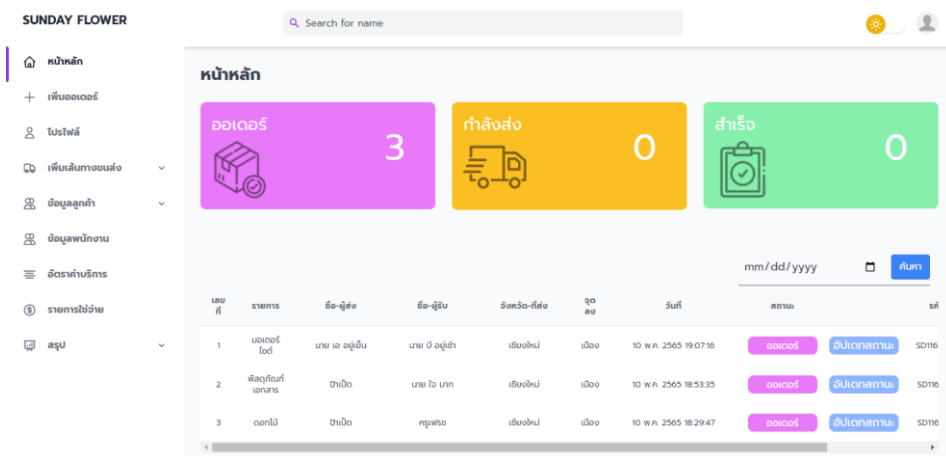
SUNDAY FLOWER

Search for name

หน้าหลัก
เพิ่มออเดอร์
โปรไฟล์
เพิ่มเส้นทางขนส่ง
ข้อมูลลูกค้า
ข้อมูลพนักงาน
อัตราค่าบริการ
รายการใช้จ่าย
สรุป

หน้าหลัก

ออเดอร์ 3

กำลังส่ง 0

สำเร็จ 0

mm/dd/yyyy

ค้นหา

| เลขที่ | รายการ | ชื่อ-ผู้ส่ง | ชื่อ-ผู้รับ | จังหวัด-ที่ส่ง | จุดลง | วันที่ | สถานะ | | รหั |
|---|---|---|---|---|---|---|---|---|---|
| 1 | มอเตอร์ไซต์ | นาย เอ อยู่เย็น | นาย บี อยู่เช้า | เชียงใหม่ | เมือง | 10 พ.ค. 2565 19:07:16 | ออเดอร์ | อัปเดทสถานะ | SD116 |
| 2 | พัสดุภัณฑ์เอกสาร | ป้าเป็ด | นาย โจ มาก | เชียงใหม่ | เมือง | 10 พ.ค. 2565 18:53:35 | ออเดอร์ | อัปเดทสถานะ | SD116 |
| 3 | ดอกไม้ | ป้าเป็ด | ครูเฟรช | เชียงใหม่ | เมือง | 10 พ.ค. 2565 18:29:47 | ออเดอร์ | อัปเดทสถานะ | SD116 |